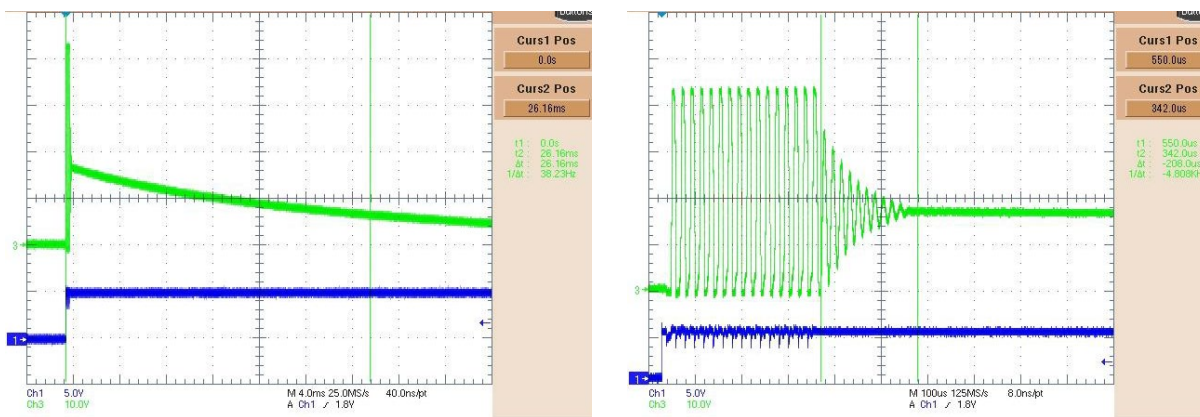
Curs1 Pos
0.0s
Curs2 Pos
26.16ms
t1 : 0.0s
t2 : 26.16ms
Δt : 26.16ms
1/Δt : 38.23Hz
3
1
Ch1 5.0V
Ch3 10.0V
M 4.0ms 25.0MS/s 40.0ns/pt
A Ch1 ⁄ 1.8V

Curs1 Pos
550.0us
Curs2 Pos
342.0us
t1 : 550.0us
t2 : 342.0us
Δt : -208.0us
1/Δt : -4.808kHz
3
1
Ch1 5.0V
Ch3 10.0V
M 100us 125MS/s 8.0ns/pt
A Ch1 ⁄ 1.8V